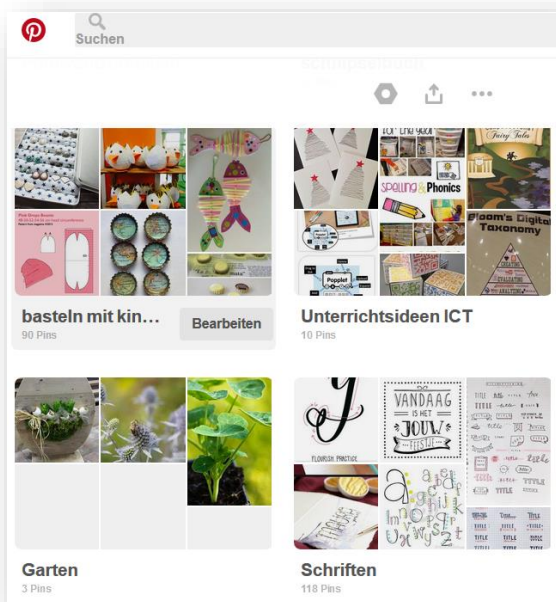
Suchen

basteln mit kin…
90 Pins
Bearbeiten

Unterrichtsideen ICT
10 Pins

Spelling Phonics
Popplet
Fairy Tale
Bloom's Digital Taxonomy

Garten
3 Pins

Schriften
118 Pins

VANDAAG IS HET JOUW FEESTJE
FLOURISH PRACTICE
TITLE